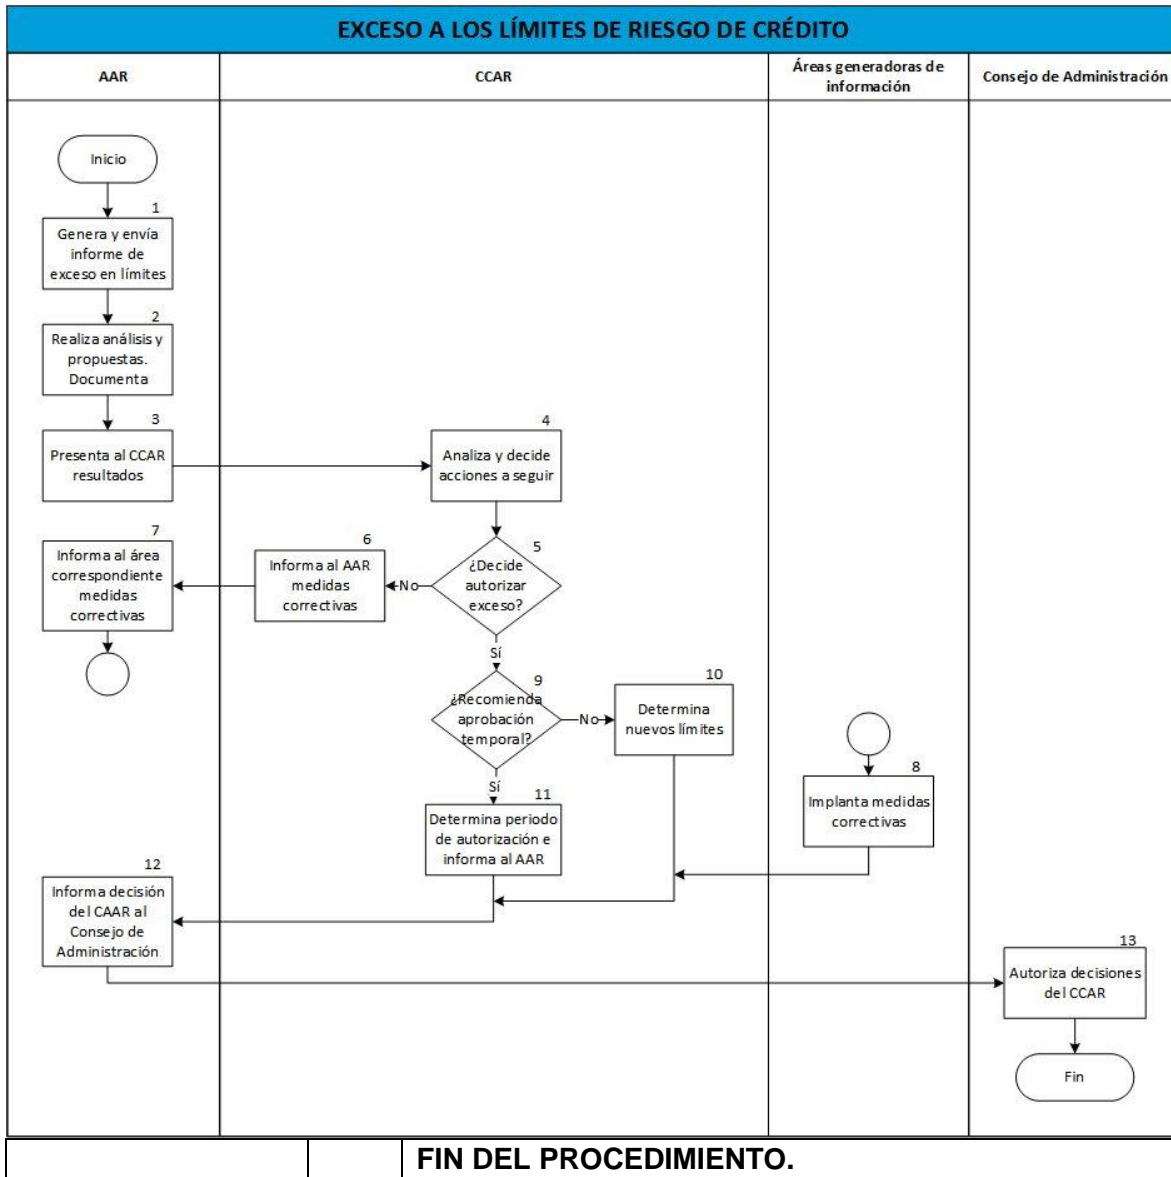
EXCESO A LOS LÍMITES DE RIESGO DE CRÉDITO

AAR

CCAR

Áreas generadoras de información

Consejo de Administración

Inicio

1
Genera y envía informe de exceso en límites

2
Realiza análisis y propuestas. Documenta

3
Presenta al CCAR resultados

4
Analiza y decide acciones a seguir

5
¿Decide autorizar exceso?

No

6
Informa al AAR medidas correctivas

7
Informa al área correspondiente medidas correctivas

Sí

9
¿Recomienda aprobación temporal?

No

10
Determina nuevos límites

Sí

11
Determina periodo de autorización e informa al AAR

8
Implanta medidas correctivas

12
Informa decisión del CAAR al Consejo de Administración

13
Autoriza decisiones del CCAR

Fin

FIN DEL PROCEDIMIENTO.